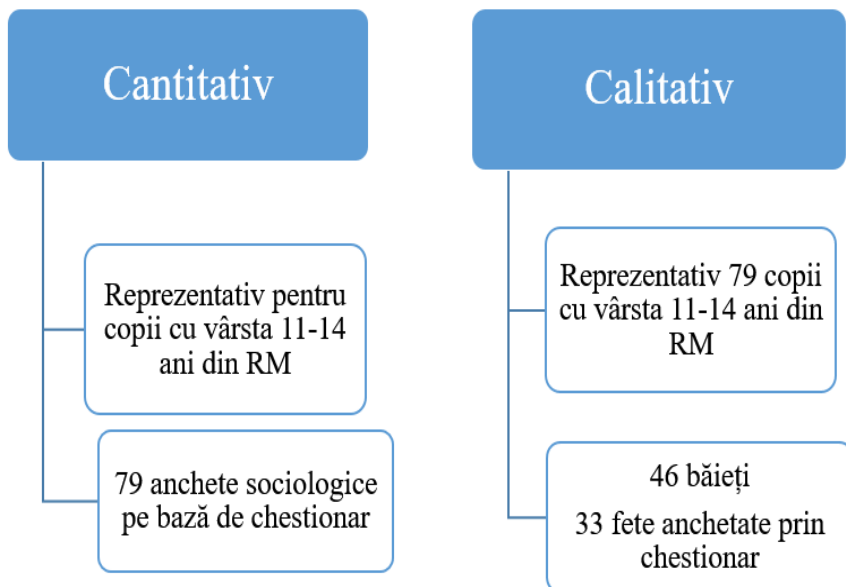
Cantitativ

Reprezentativ pentru copii cu vârsta 11-14 ani din RM

79 anchete sociologice pe bază de chestionar

Calitativ

Reprezentativ 79 copii cu vârsta 11-14 ani din RM

46 băieți

33 fete anchetate prin chestionar